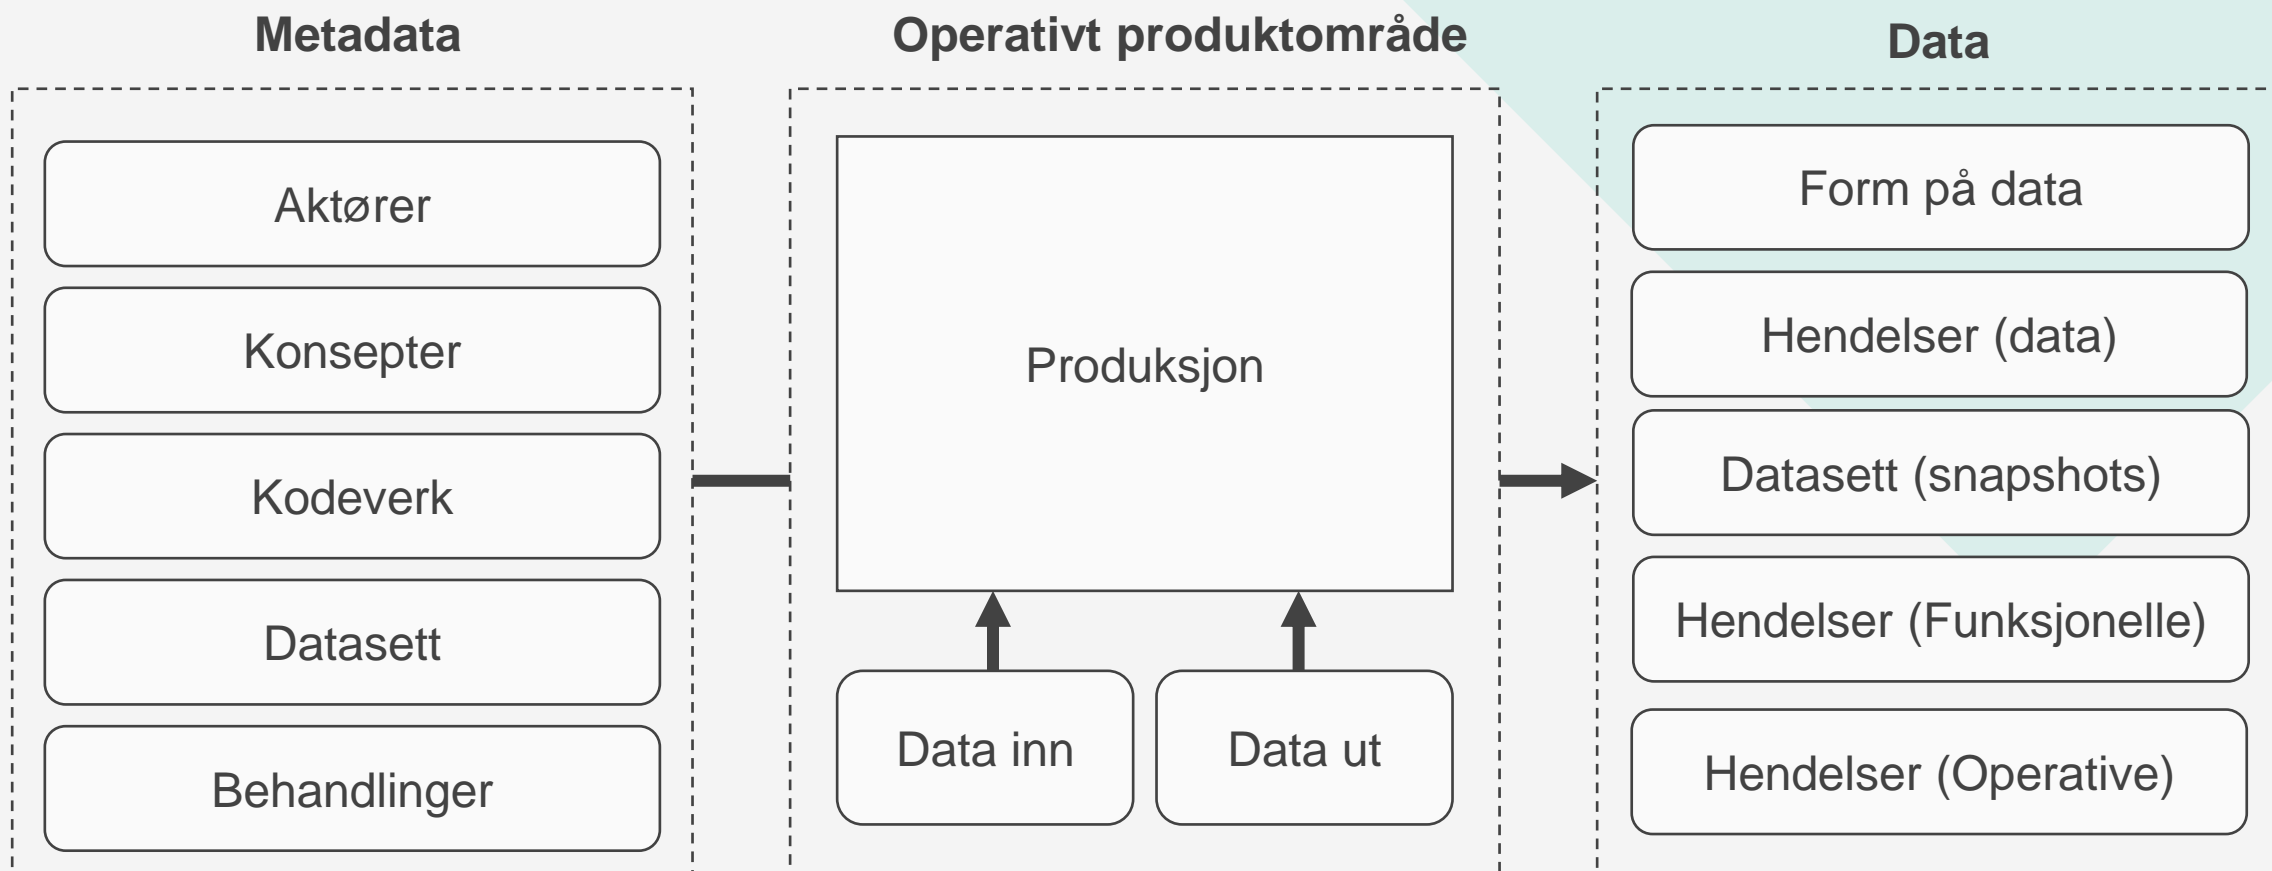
Metadata

Aktører

Konsepter

Kodeverk

Datasett

Behandlinger

Operativt produktområde

Produksjon

Data inn

Data ut

Data

Form på data

Hendelser (data)

Datasett (snapshots)

Hendelser (Funksjonelle)

Hendelser (Operative)